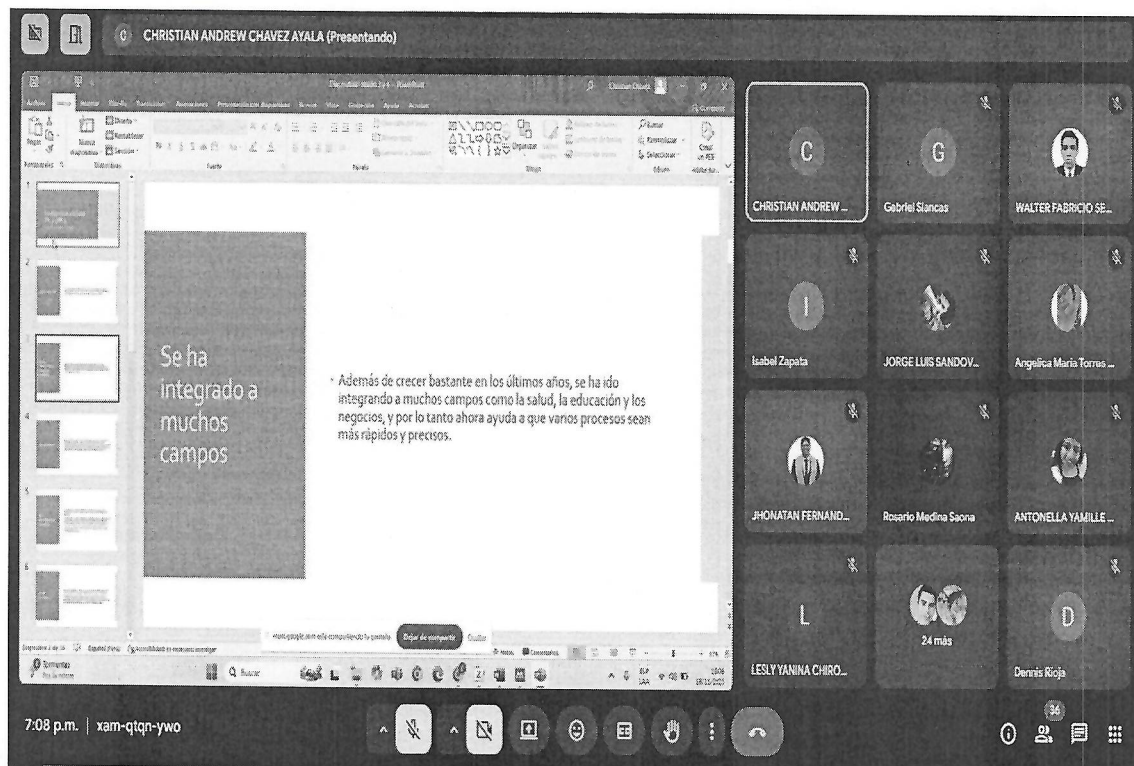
C CHRISTIAN ANDREW CHAVEZ AYALA (Presentando)

Se ha integrado a muchos campos

Además de crecer bastante en los últimos años, se ha ido integrando a muchos campos como la salud, la educación y los negocios, y por lo tanto ahora ayuda a que varios procesos sean más rápidos y precisos.

Dejar de compartir

Ocultar

C
CHRISTIAN ANDREW ...

G
Gabriel Siancas

WALTER FABRICIO SE...

I
Isabel Zapata

JORGE LUIS SANDOV...

Angelica Maria Torres ...

JHONATAN FERNAND...

Rosario Medina Saona

ANTONELLA YAMILLE ...

L
LESLY YANINA CHIRO...

24 más

D
Dennis Rioja

7:08 p.m. | xam-qtqn-ywo

36